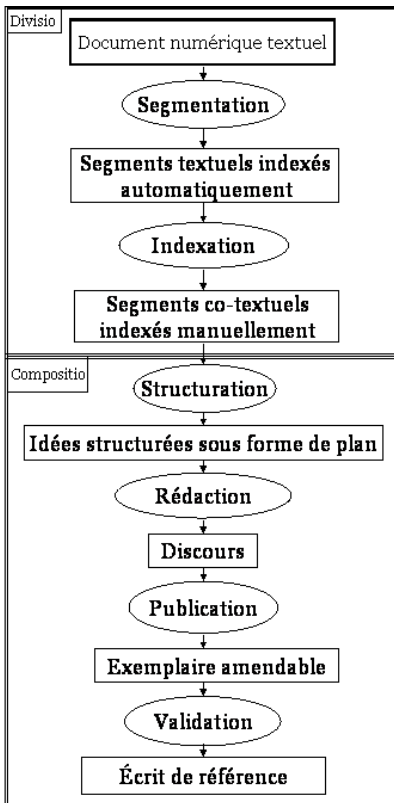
Divisio

Document numérique textuel

Segmentation

Segments textuels indexés automatiquement

Indexation

Segments co-textuels indexés manuellement

Compositio

Structuration

Idées structurées sous forme de plan

Rédaction

Discours

Publication

Exemplaire amendable

Validation

Écrit de référence